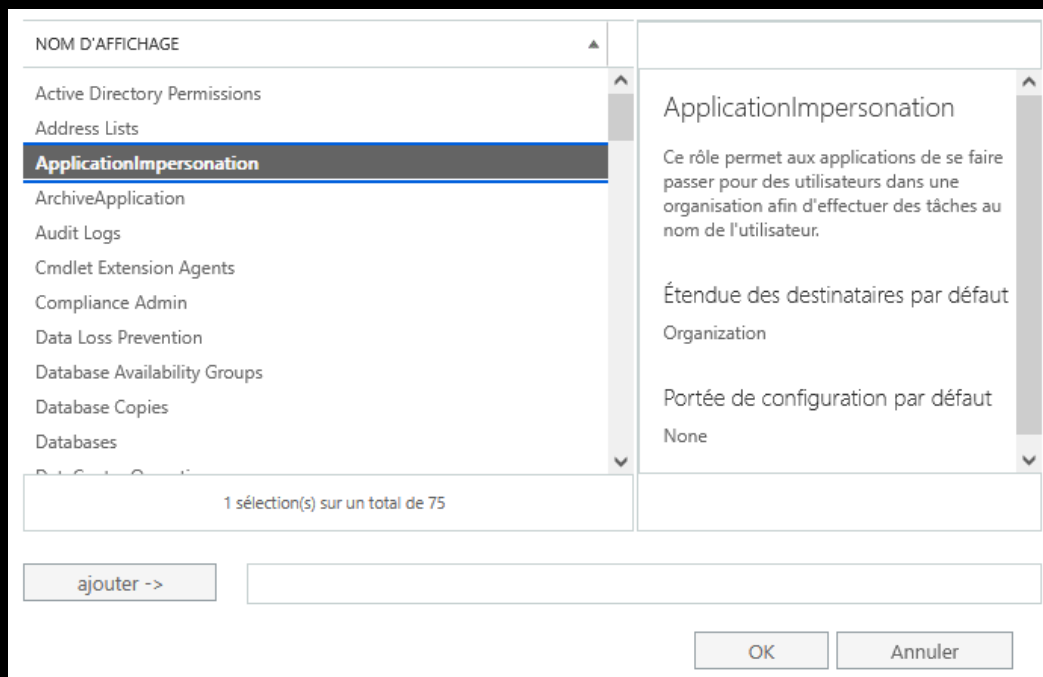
NOM D'AFFICHAGE

Active Directory Permissions
Address Lists
ApplicationImpersonation
ArchiveApplication
Audit Logs
Cmdlet Extension Agents
Compliance Admin
Data Loss Prevention
Database Availability Groups
Database Copies
Databases
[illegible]

1 sélection(s) sur un total de 75

ApplicationImpersonation

Ce rôle permet aux applications de se faire passer pour des utilisateurs dans une organisation afin d'effectuer des tâches au nom de l'utilisateur.

Étendue des destinataires par défaut

Organization

Portée de configuration par défaut

None

ajouter ->

OK

Annuler